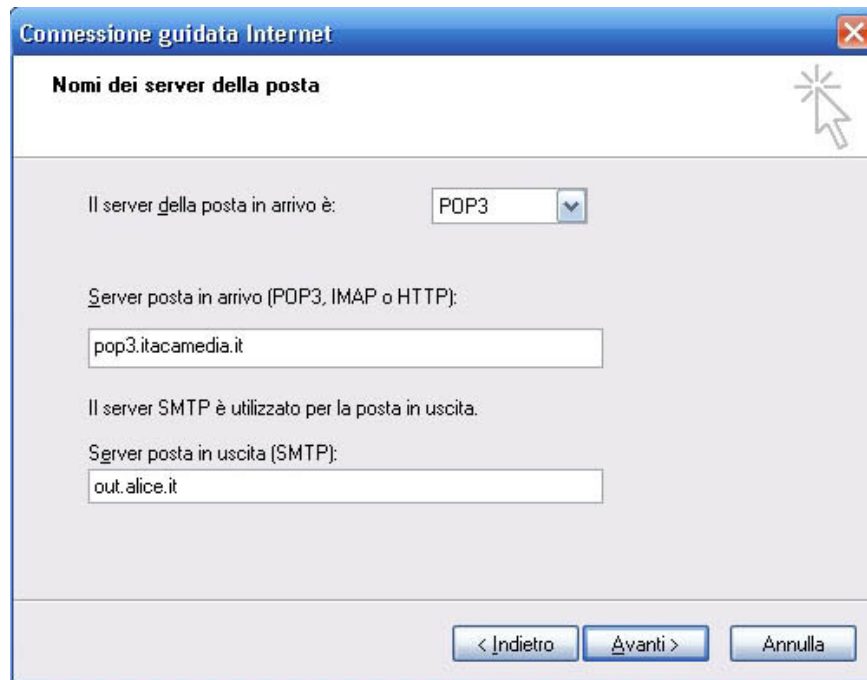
Connessione guidata Internet

Nomi dei server della posta

Il server della posta in arrivo è: POP3

Server posta in arrivo (POP3, IMAP o HTTP):

pop3.itacamedia.it

Il server SMTP è utilizzato per la posta in uscita.

Server posta in uscita (SMTP):

out.alice.it

< Indietro Avanti > Annulla